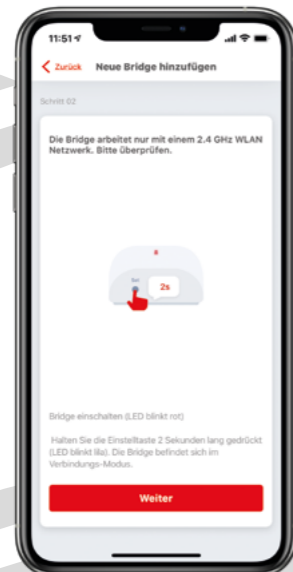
11:51

Zurück Neue Bridge hinzufügen

Schritt 02

Die Bridge arbeitet nur mit einem 2.4 GHz WLAN Netzwerk. Bitte überprüfen.

2s

Bridge einschalten (LED blinkt rot)

Halten Sie die Einstelltaste 2 Sekunden lang gedrückt (LED blinkt lila). Die Bridge befindet sich im Verbindungs-Modus.

Weiter